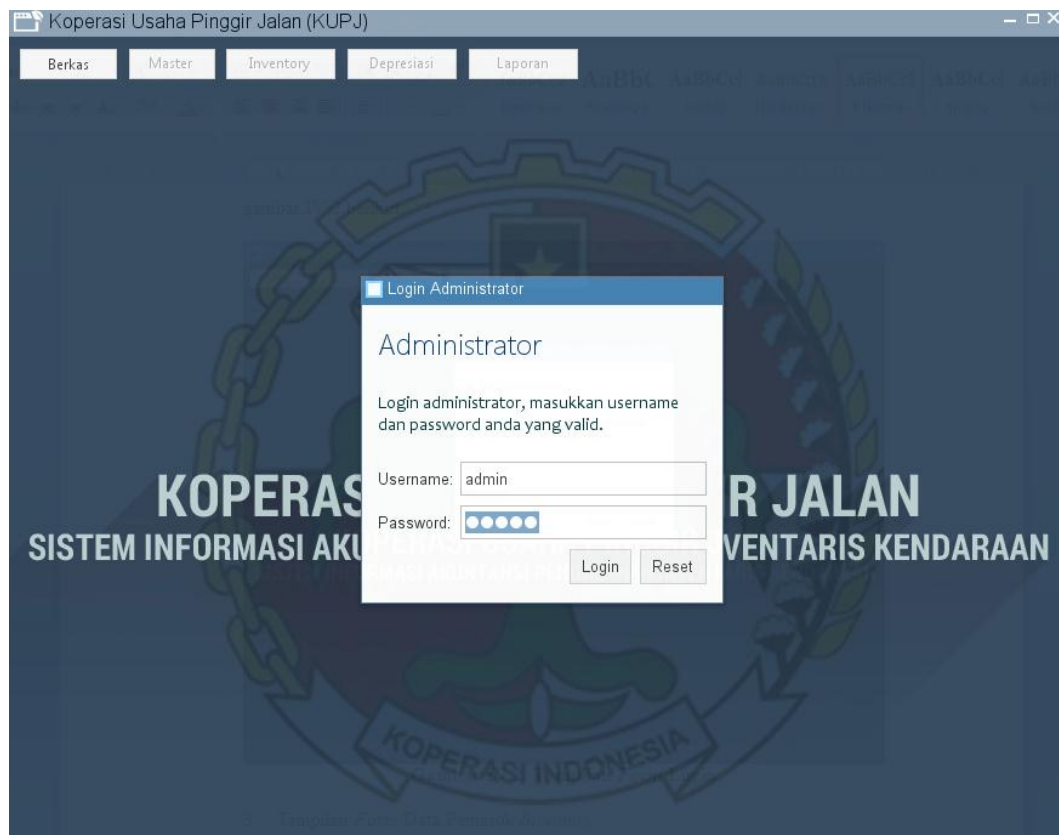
Koperasi Usaha Pinggir Jalan (KUPJ)

Berkas Master Inventory Depresiasi Laporan

Login Administrator

Administrator

Login administrator, masukkan username dan password anda yang valid.

Username: admin

Password: ●●●●●

Login Reset

KOPERAS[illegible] R JALAN

SISTEM INFORMASI AK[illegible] VENTARIS KENDARAAN

KOPERASI INDONESIA